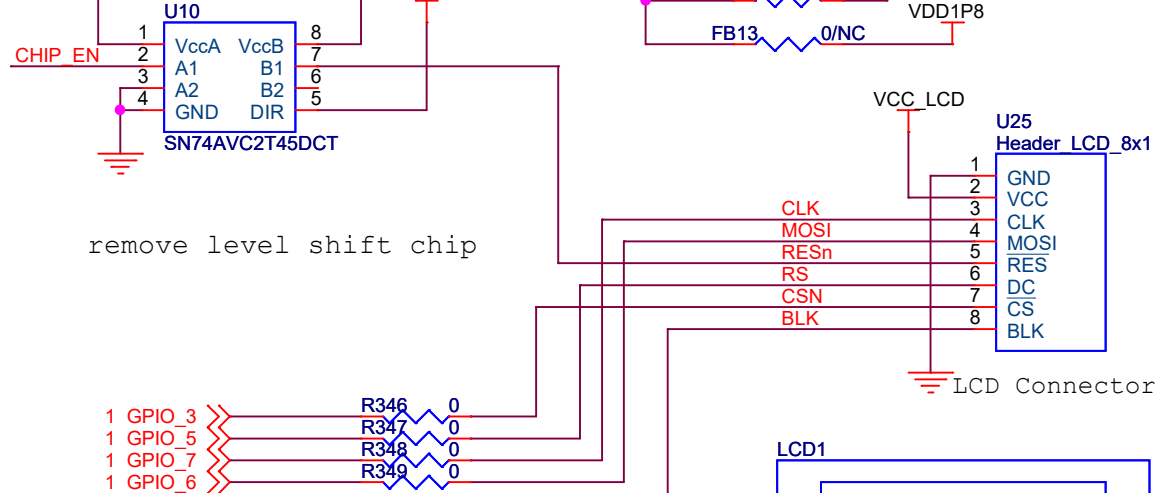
U10
1 VccA VccB 8
CHIP_EN 2 A1 B1 7
3 A2 B2 6
4 GND DIR 5
SN74AVC2T45DCT

FB13 0/NC
VDD1P8

VCC_LCD
U25
Header_LCD_8x1

1 GND
2 VCC
CLK 3 CLK
MOSI 4 MOSI
RESn 5 $\overline{RES}$
RS 6 DC
CSN 7 $\overline{CS}$
BLK 8 BLK

remove level shift chip

LCD Connector

1 GPIO_3 R346 0
1 GPIO_5 R347 0
1 GPIO_7 R348 0
1 GPIO_6 R349 0

LCD1